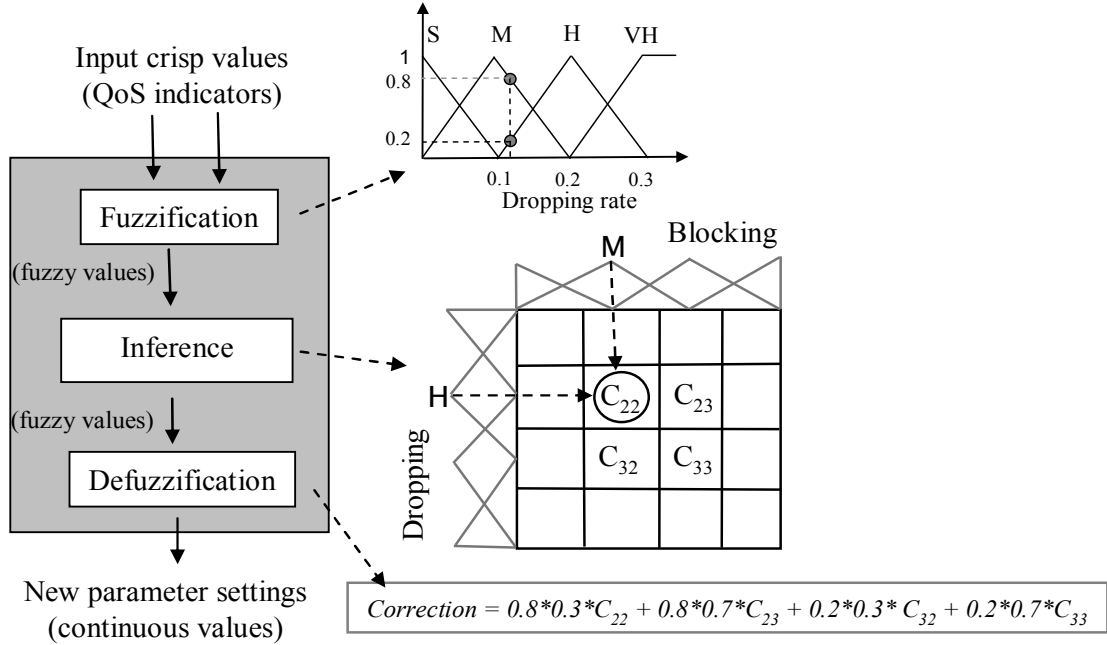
Input crisp values
(QoS indicators)

Fuzzification

(fuzzy values)

Inference

(fuzzy values)

Defuzzification

New parameter settings
(continuous values)

S M H VH

1
0.8
0.2

0.1 0.2 0.3
Dropping rate

M Blocking

H

$C_{22}$ $C_{23}$
$C_{32}$ $C_{33}$

Dropping

*Correction = 0.8\*0.3\*$C_{22}$ + 0.8\*0.7\*$C_{23}$ + 0.2\*0.3\* $C_{32}$ + 0.2\*0.7\*$C_{33}$*